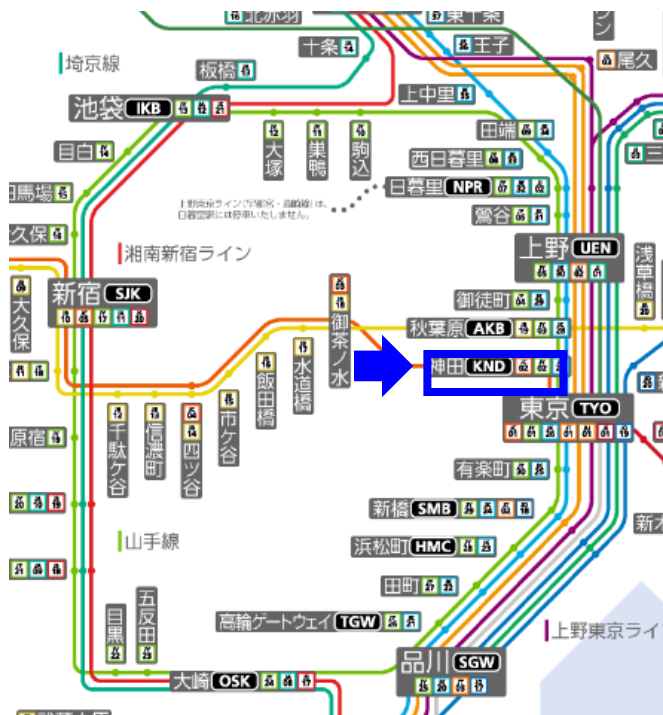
埼京線
十条
王子
尾久
板橋
池袋 IKB
上中里
田端
西日暮里
日暮里 NPR
目白
大塚
巣鴨
駒込
上野東京ライン(宇都宮・高崎線)は、日暮里駅には停車いたしません。
鶯谷
田馬場
久保
湘南新宿ライン
上野 UEN
浅草橋
新宿 SJK
大久保
御徒町
秋葉原 AKB
御茶ノ水
神田 KND
飯田橋
水道橋
東京 TYO
千駄ケ谷
信濃町
四ツ谷
市ケ谷
原宿
有楽町
新橋 SMB
山手線
浜松町 HMC
田町
目黒
五反田
高輪ゲートウェイ TGW
上野東京ライ
品川 SGW
大崎 OSK